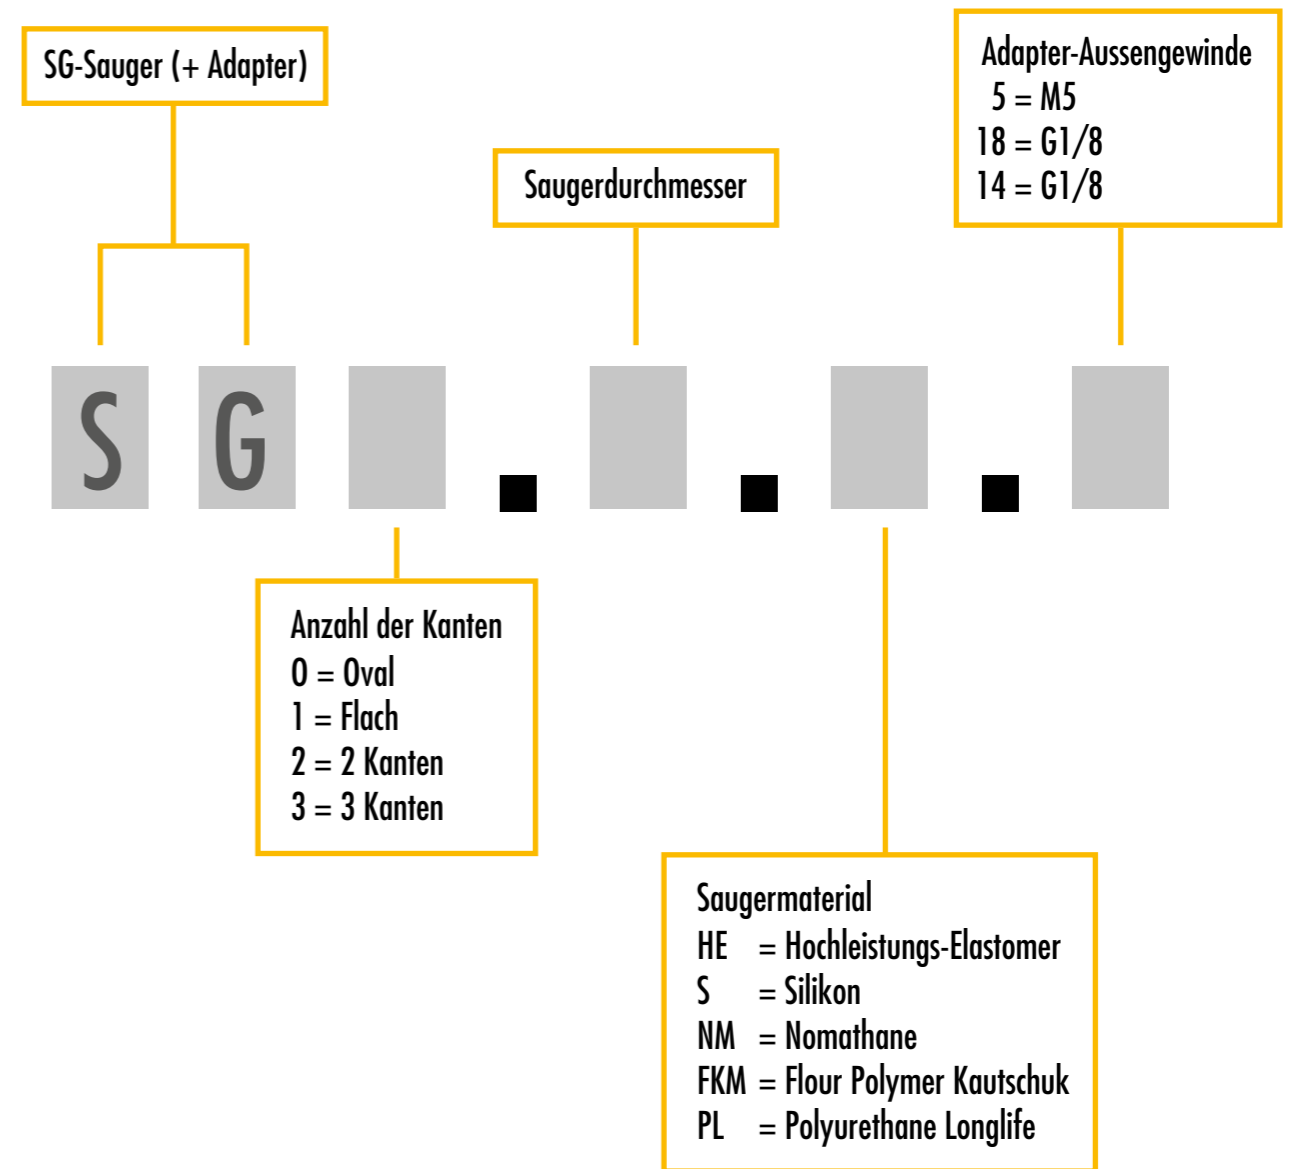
SG-Sauger (+ Adapter)

Saugerdurchmesser

Adapter-Aussengewinde
5 = M5
18 = G1/8
14 = G1/8

S G . . .

Anzahl der Kanten
0 = Oval
1 = Flach
2 = 2 Kanten
3 = 3 Kanten

Saugermaterial
HE = Hochleistungs-Elastomer
S = Silikon
NM = Nomathane
FKM = Flour Polymer Kautschuk
PL = Polyurethane Longlife